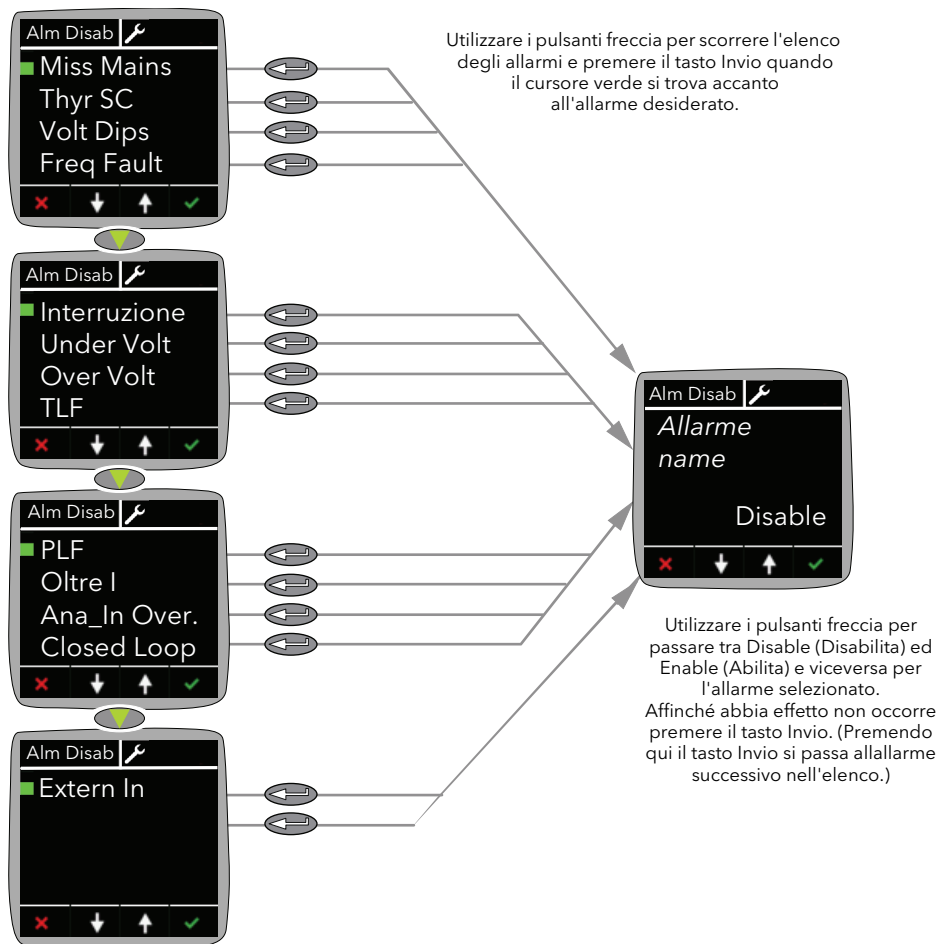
Alm Disab

Miss Mains
Thyr SC
Volt Dips
Freq Fault

Utilizzare i pulsanti freccia per scorrere l'elenco degli allarmi e premere il tasto Invio quando il cursore verde si trova accanto all'allarme desiderato.

Alm Disab

Interruzione
Under Volt
Over Volt
TLF

Alm Disab

Allarme name

Disable

Alm Disab

PLF
Oltre I
Ana_In Over.
Closed Loop

Utilizzare i pulsanti freccia per passare tra Disable (Disabilita) ed Enable (Abilita) e viceversa per l'allarme selezionato. Affinché abbia effetto non occorre premere il tasto Invio. (Premendo qui il tasto Invio si passa allallarme successivo nell'elenco.)

Alm Disab

Extern In